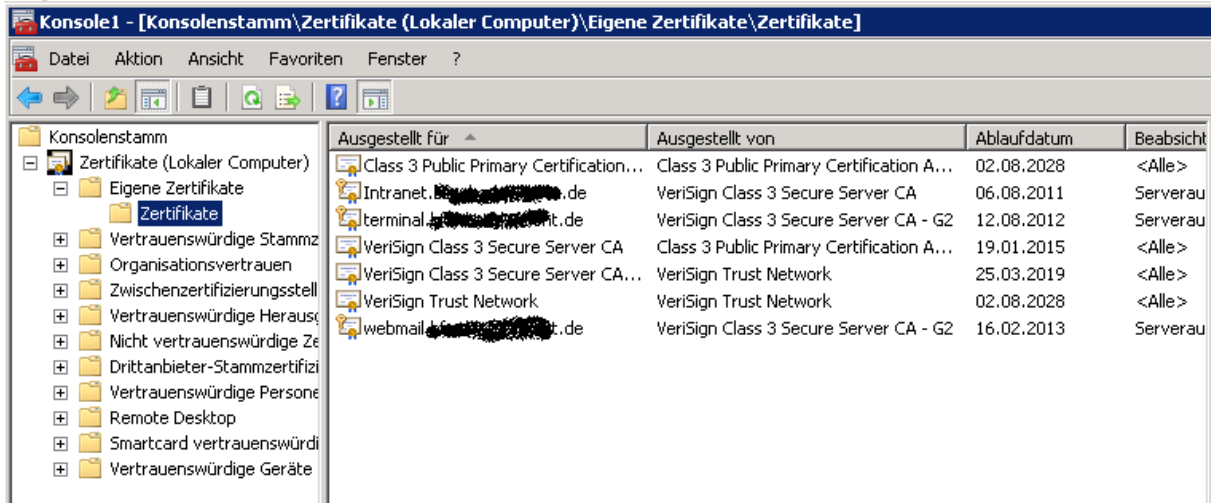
Konsole1 - [Konsolenstamm\Zertifikate (Lokaler Computer)\Eigene Zertifikate\Zertifikate]

Datei Aktion Ansicht Favoriten Fenster ?

Konsolenstamm
Zertifikate (Lokaler Computer)
Eigene Zertifikate
Zertifikate
Vertrauenswürdige Stammz
Organisationsvertrauen
Zwischenzertifizierungsstell
Vertrauenswürdige Herausg
Nicht vertrauenswürdige Ze
Drittanbieter-Stammzertifizi
Vertrauenswürdige Persone
Remote Desktop
Smartcard vertrauenswürdi
Vertrauenswürdige Geräte

| Ausgestellt für | Ausgestellt von | Ablaufdatum | Beabsicht |
|---|---|---|---|
| Class 3 Public Primary Certification... | Class 3 Public Primary Certification A... | 02.08.2028 | <Alle> |
| Intranet.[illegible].de | VeriSign Class 3 Secure Server CA | 06.08.2011 | Serverau |
| terminal.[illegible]t.de | VeriSign Class 3 Secure Server CA - G2 | 12.08.2012 | Serverau |
| VeriSign Class 3 Secure Server CA | Class 3 Public Primary Certification A... | 19.01.2015 | <Alle> |
| VeriSign Class 3 Secure Server CA... | VeriSign Trust Network | 25.03.2019 | <Alle> |
| VeriSign Trust Network | VeriSign Trust Network | 02.08.2028 | <Alle> |
| webmail.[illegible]t.de | VeriSign Class 3 Secure Server CA - G2 | 16.02.2013 | Serverau |